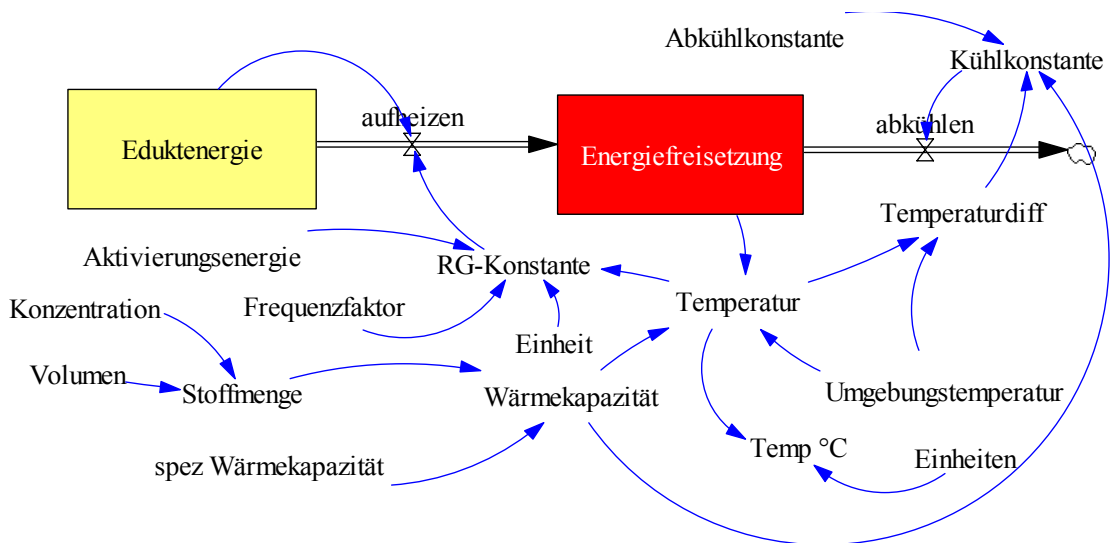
Abkühlkonstante

Kühlkonstante

Eduktenergie

aufheizen

Energiefreisetzung

abkühlen

Temperaturdiff

Aktivierungsenergie

RG-Konstante

Temperatur

Konzentration

Frequenzfaktor

Einheit

Volumen

Stoffmenge

Wärmekapazität

Umgebungstemperatur

Temp °C

Einheiten

spez Wärmekapazität